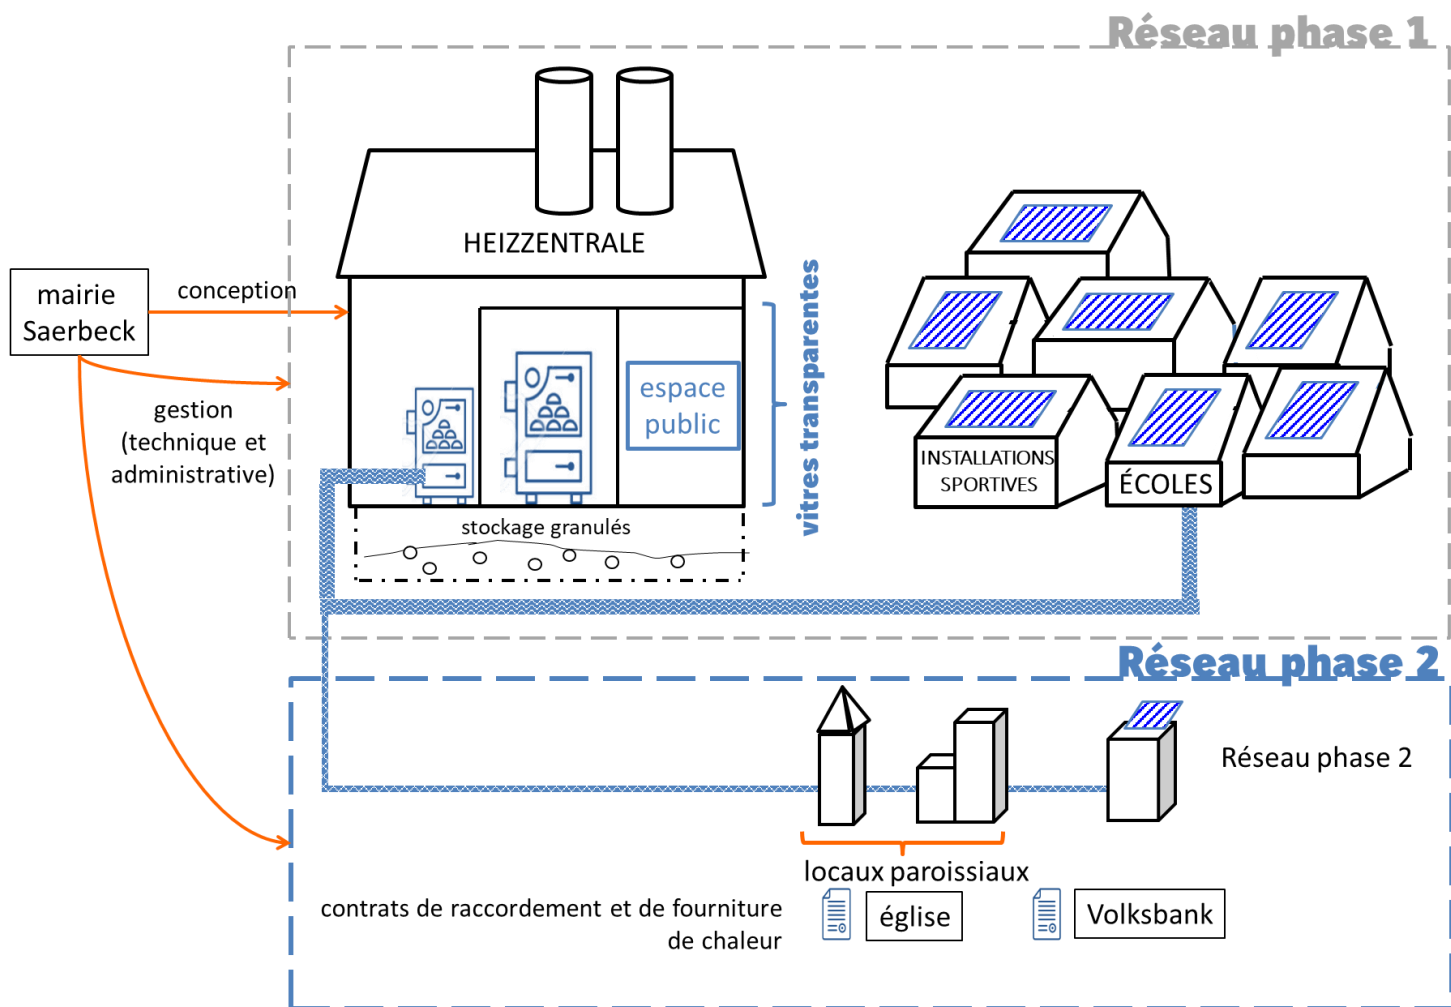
Réseau phase 1

HEIZZENTRALE

mairie Saerbeck

conception

gestion (technique et administrative)

espace public

vitres transparentes

stockage granulés

INSTALLATIONS SPORTIVES

ÉCOLES

Réseau phase 2

Réseau phase 2

locaux paroissiaux

contrats de raccordement et de fourniture de chaleur

église

Volksbank